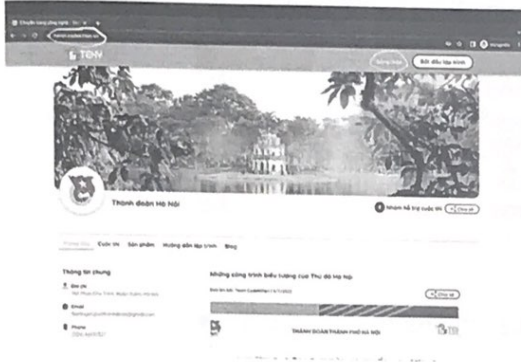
Chuyển vùng ứng dụng - Teky

TEKY

Đăng nhập

Bắt đầu lập trình

Thành đoàn Hà Nội

Nhắn tin trả cuộc thi

Chia sẻ

Trang chủ

Cuộc thi

Sản phẩm

Hướng dẫn lập trình

Blog

Thông tin chung

Địa chỉ

Email

Phone

Những công trình biểu tượng của Thủ đô Hà Nội

Chia sẻ

THÀNH ĐOÀN THÀNH PHỐ HÀ NỘI